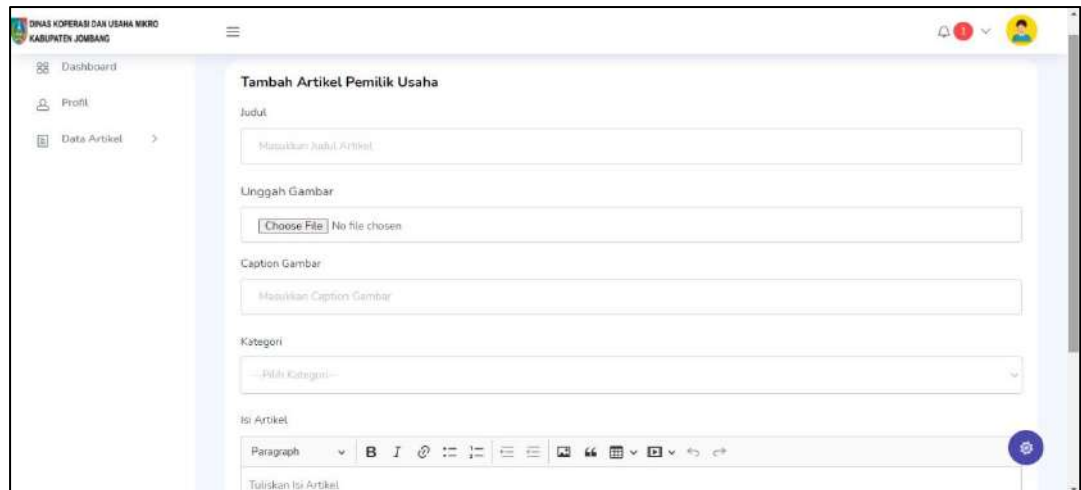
DINAS KOPERASI DAN USAHA MIKRO KABUPATEN JOMBANG

Dashboard

Profil

Data Artikel >

Tambah Artikel Pemilik Usaha

Judul

Masukkan Judul Artikel

Unggah Gambar

Choose File No file chosen

Caption Gambar

Masukkan Caption Gambar

Kategori

---Pilih Kategori---

Isi Artikel

Paragraph B I

Tuliskan Isi Artikel